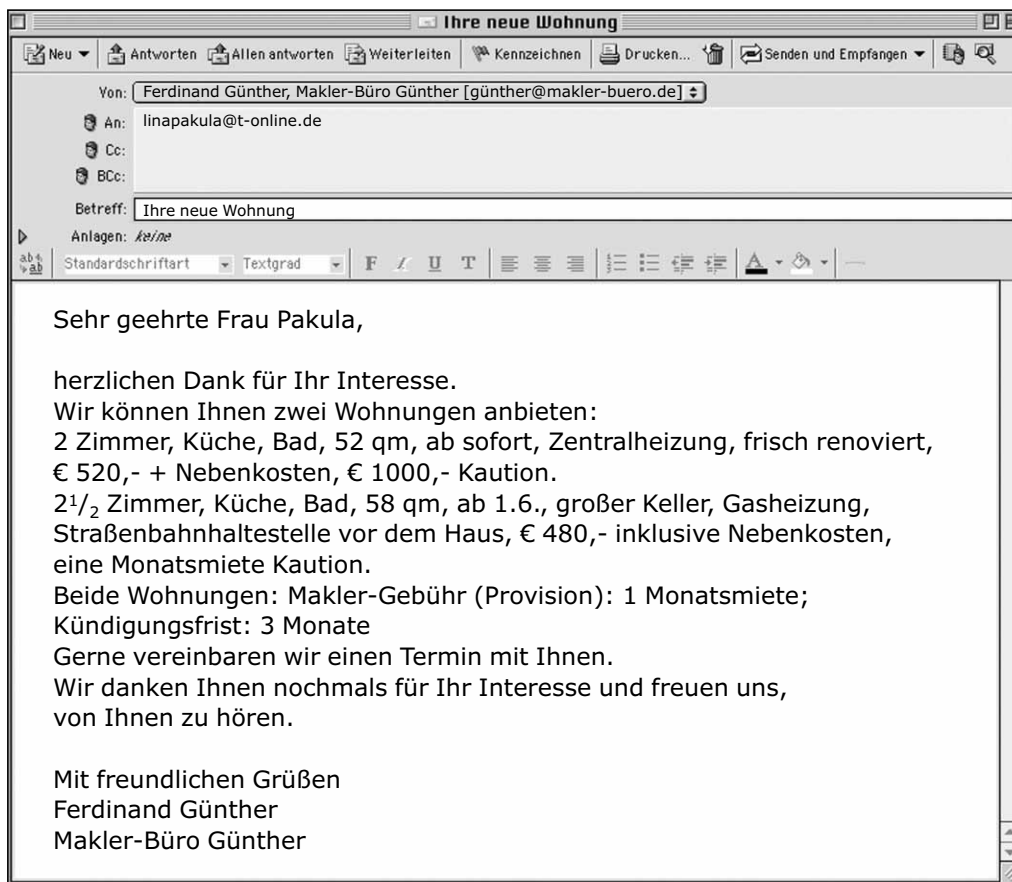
Ihre neue Wohnung

Neu Antworten Allen antworten Weiterleiten Kennzeichnen Drucken... Senden und Empfangen

Von: Ferdinand Günther, Makler-Büro Günther [günther@makler-buero.de]
An: linapakula@t-online.de
Cc:
BCc:
Betreff: Ihre neue Wohnung
Anlagen: keine
Standardschriftart Textgrad F K U T

Sehr geehrte Frau Pakula,

herzlichen Dank für Ihr Interesse.
Wir können Ihnen zwei Wohnungen anbieten:
2 Zimmer, Küche, Bad, 52 qm, ab sofort, Zentralheizung, frisch renoviert, € 520,- + Nebenkosten, € 1000,- Kaution.
$2\frac{1}{2}$ Zimmer, Küche, Bad, 58 qm, ab 1.6., großer Keller, Gasheizung, Straßenbahnhaltestelle vor dem Haus, € 480,- inklusive Nebenkosten, eine Monatsmiete Kaution.
Beide Wohnungen: Makler-Gebühr (Provision): 1 Monatsmiete; Kündigungsfrist: 3 Monate
Gerne vereinbaren wir einen Termin mit Ihnen.
Wir danken Ihnen nochmals für Ihr Interesse und freuen uns, von Ihnen zu hören.

Mit freundlichen Grüßen
Ferdinand Günther
Makler-Büro Günther